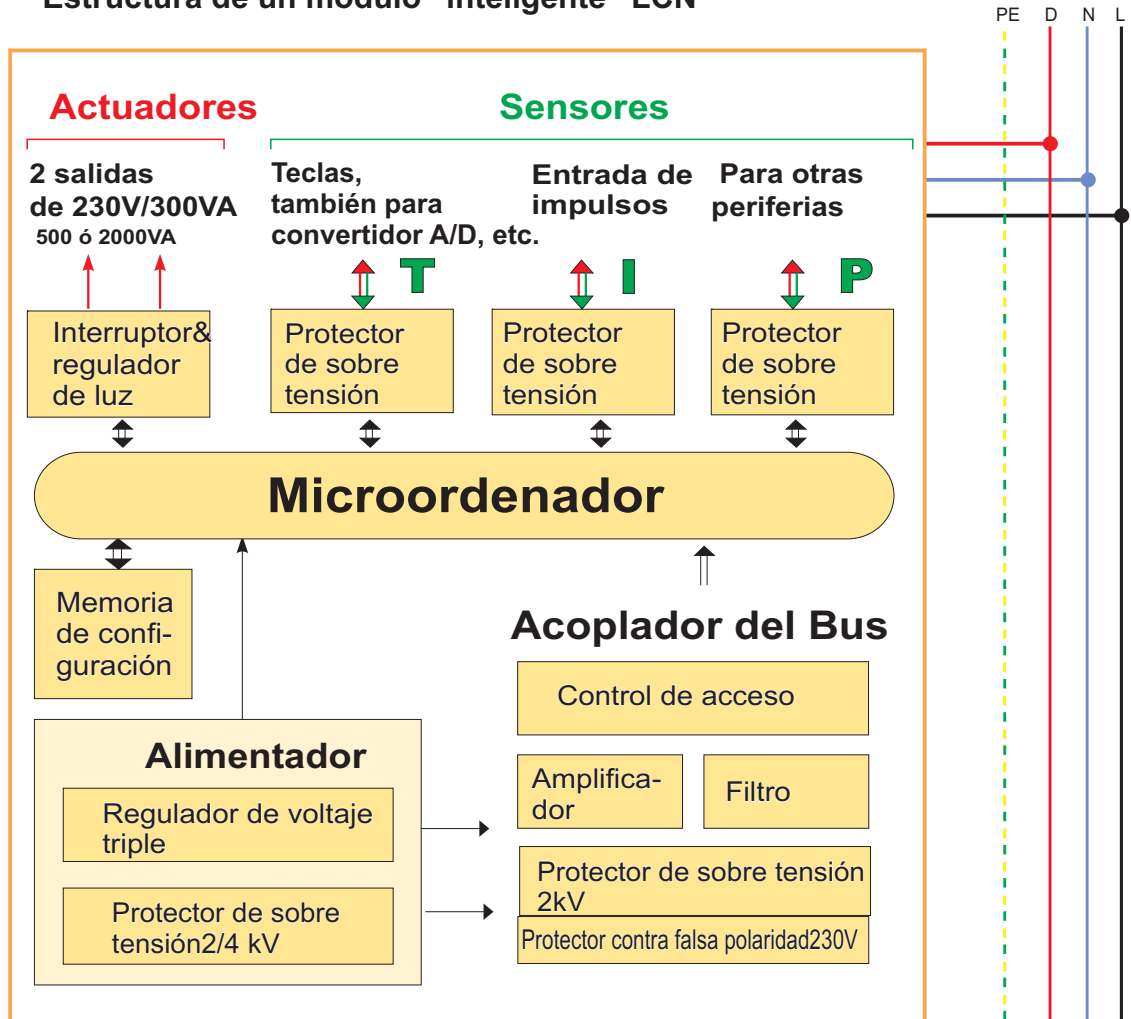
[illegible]

PE D N L

Actuadores

Sensores

2 salidas de 230V/300VA
500 ó 2000VA

Teclas, también para convertidor A/D, etc.

Entrada de impulsos

Para otras periferias

T

I

P

Interruptor& regulador de luz

Protector de sobre tensión

Protector de sobre tensión

Protector de sobre tensión

Microordenador

Memoria de configuración

Acoplador del Bus

Control de acceso

Alimentador

Regulador de voltaje triple

Protector de sobre tensión2/4 kV

Amplificador

Filtro

Protector de sobre tensión 2kV

Protector contra falsa polaridad230V